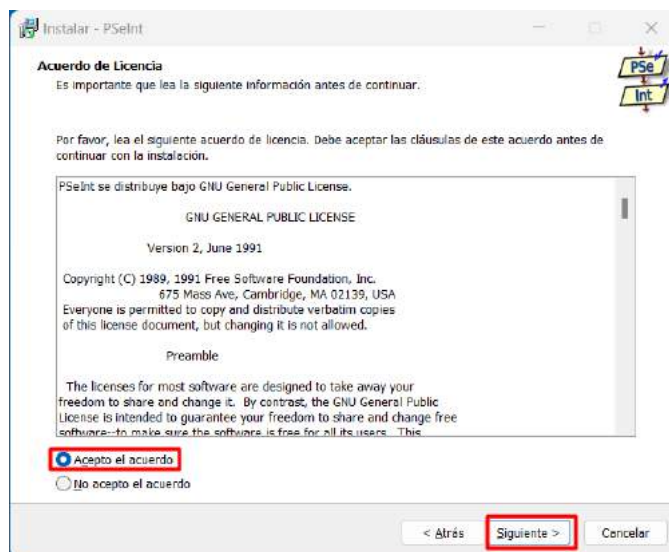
Instalar - PSeInt

Acuerdo de Licencia
Es importante que lea la siguiente información antes de continuar.

PSe
Int

Por favor, lea el siguiente acuerdo de licencia. Debe aceptar las cláusulas de este acuerdo antes de continuar con la instalación.

PSeInt se distribuye bajo GNU General Public License.

GNU GENERAL PUBLIC LICENSE

Version 2, June 1991

Copyright (C) 1989, 1991 Free Software Foundation, Inc.
675 Mass Ave, Cambridge, MA 02139, USA
Everyone is permitted to copy and distribute verbatim copies of this license document, but changing it is not allowed.

Preamble

The licenses for most software are designed to take away your freedom to share and change it. By contrast, the GNU General Public License is intended to guarantee your freedom to share and change free software--to make sure the software is free for all its users. This

Acepto el acuerdo
No acepto el acuerdo

< Atrás
Siguiente >
Cancelar